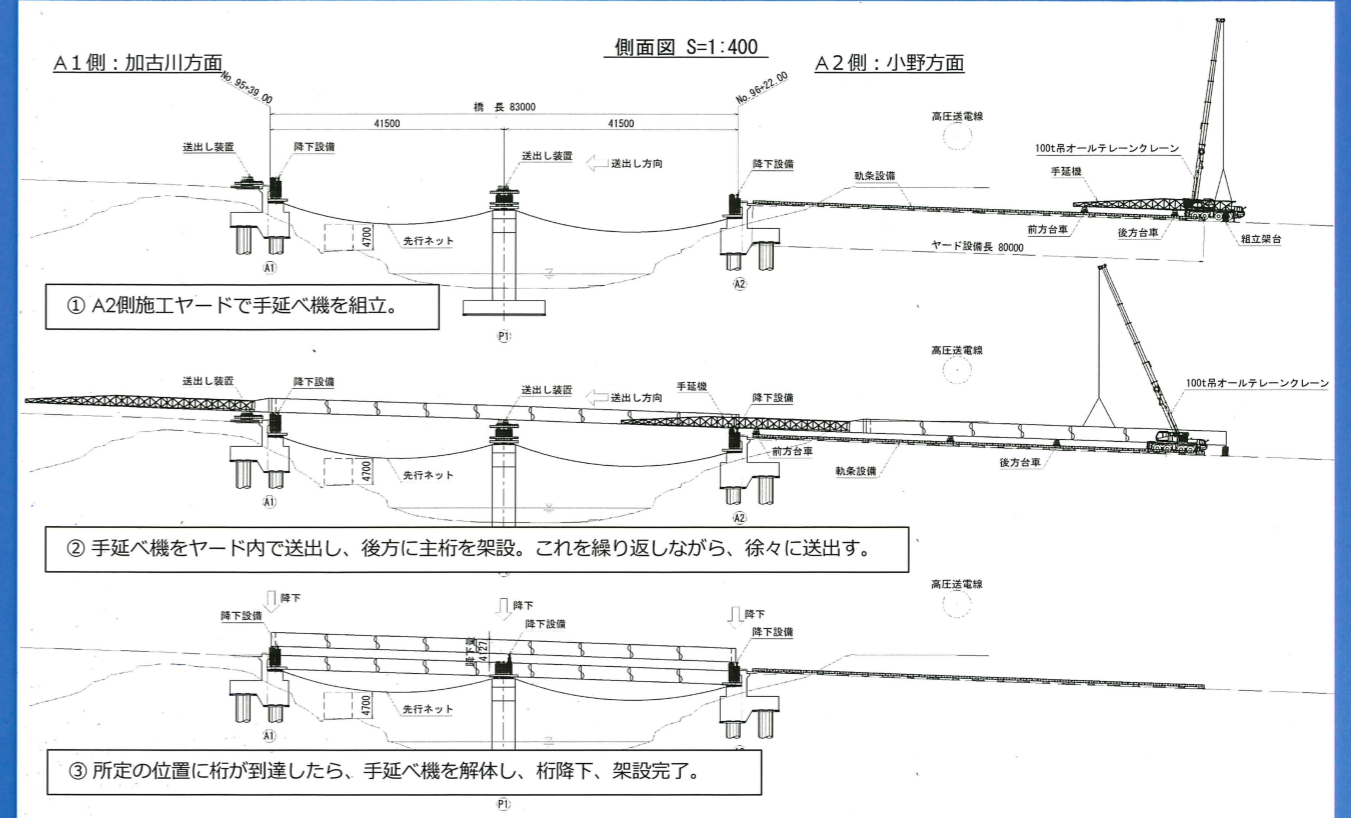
側面図 S=1:400

A１側：加古川方面

A２側：小野方面

No.95+39.00

No.96+22.00

橋 長 83000

41500

41500

高圧送電線

100t吊オールテレーンクレーン

送出し装置

降下設備

送出し装置

送出し方向

降下設備

軌条設備

手延機

前方台車

後方台車

組立架台

4700

先行ネット

ヤード設備長 80000

A1

A2

P1

① A2側施工ヤードで手延べ機を組立。

高圧送電線

送出し装置

降下設備

送出し装置

送出し方向

手延機

降下設備

100t吊オールテレーンクレーン

前方台車

軌条設備

後方台車

4700

先行ネット

A1

A2

② 手延べ機をヤード内で送出し、後方に主桁を架設。これを繰り返しながら、徐々に送出す。

高圧送電線

降下

降下設備

降下

降下設備

降下

降下設備

4700

先行ネット

A1

③ 所定の位置に桁が到達したら、手延べ機を解体し、桁降下、架設完了。

P1